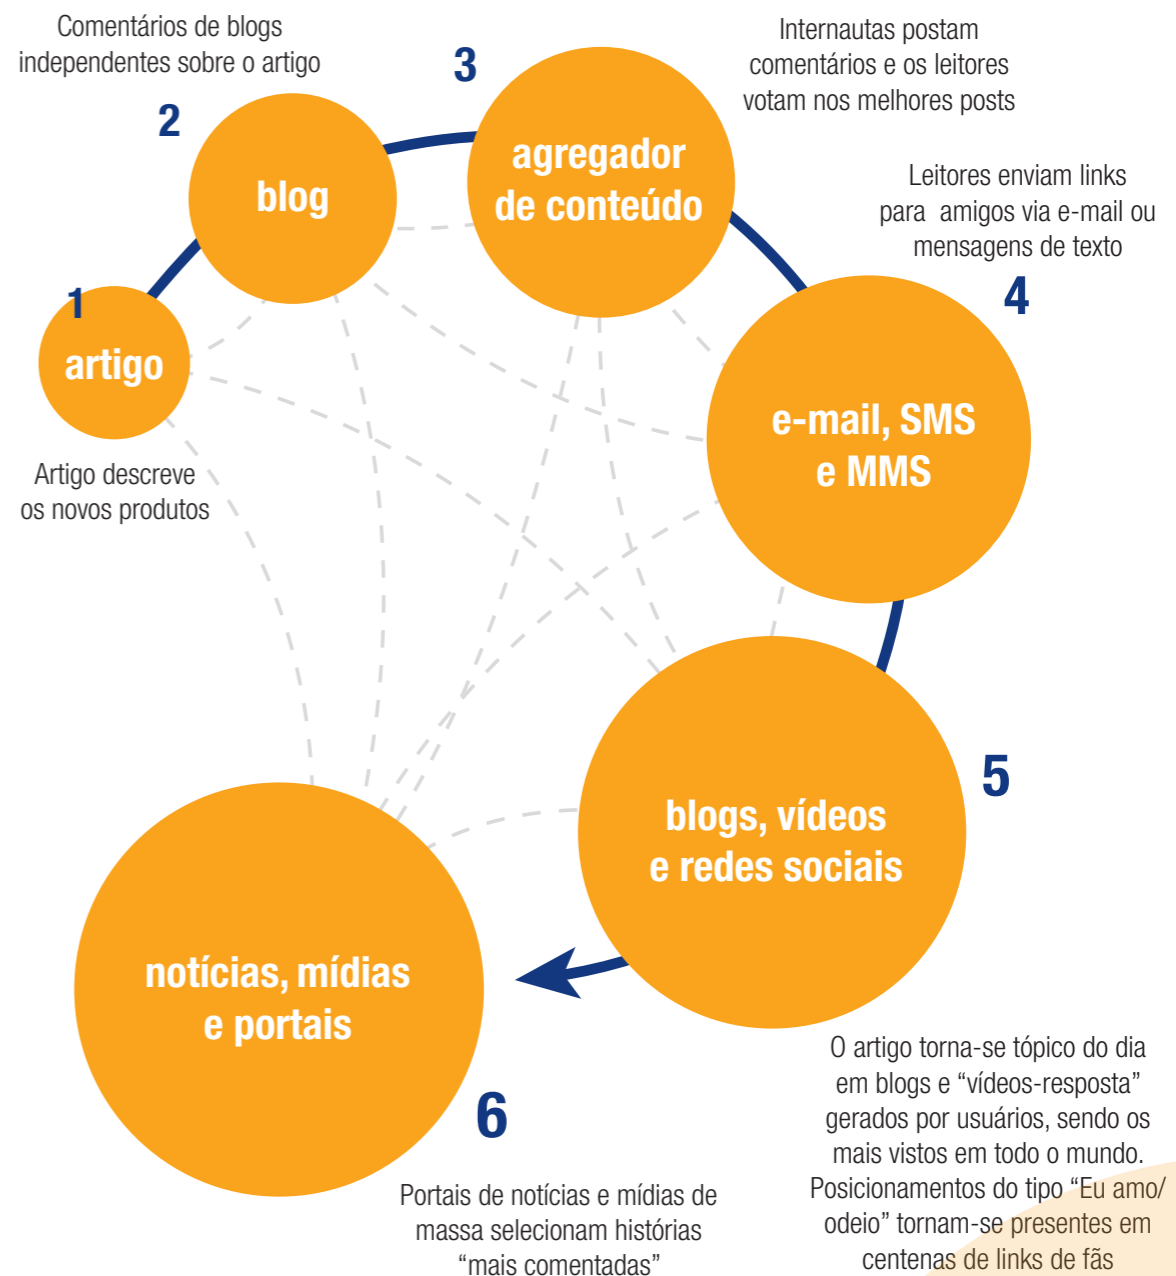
Comentários de blogs independentes sobre o artigo

2
blog

3
agregador de conteúdo

Internautas postam comentários e os leitores votam nos melhores posts

Leitores enviam links para amigos via e-mail ou mensagens de texto

4
e-mail, SMS e MMS

1
artigo

Artigo descreve os novos produtos

5
blogs, vídeos e redes sociais

notícias, mídias e portais

6

O artigo torna-se tópico do dia em blogs e “vídeos-resposta” gerados por usuários, sendo os mais vistos em todo o mundo. Posicionamentos do tipo “Eu amo/ odeio” tornam-se presentes em centenas de links de fãs

Portais de notícias e mídias de massa selecionam histórias “mais comentadas”